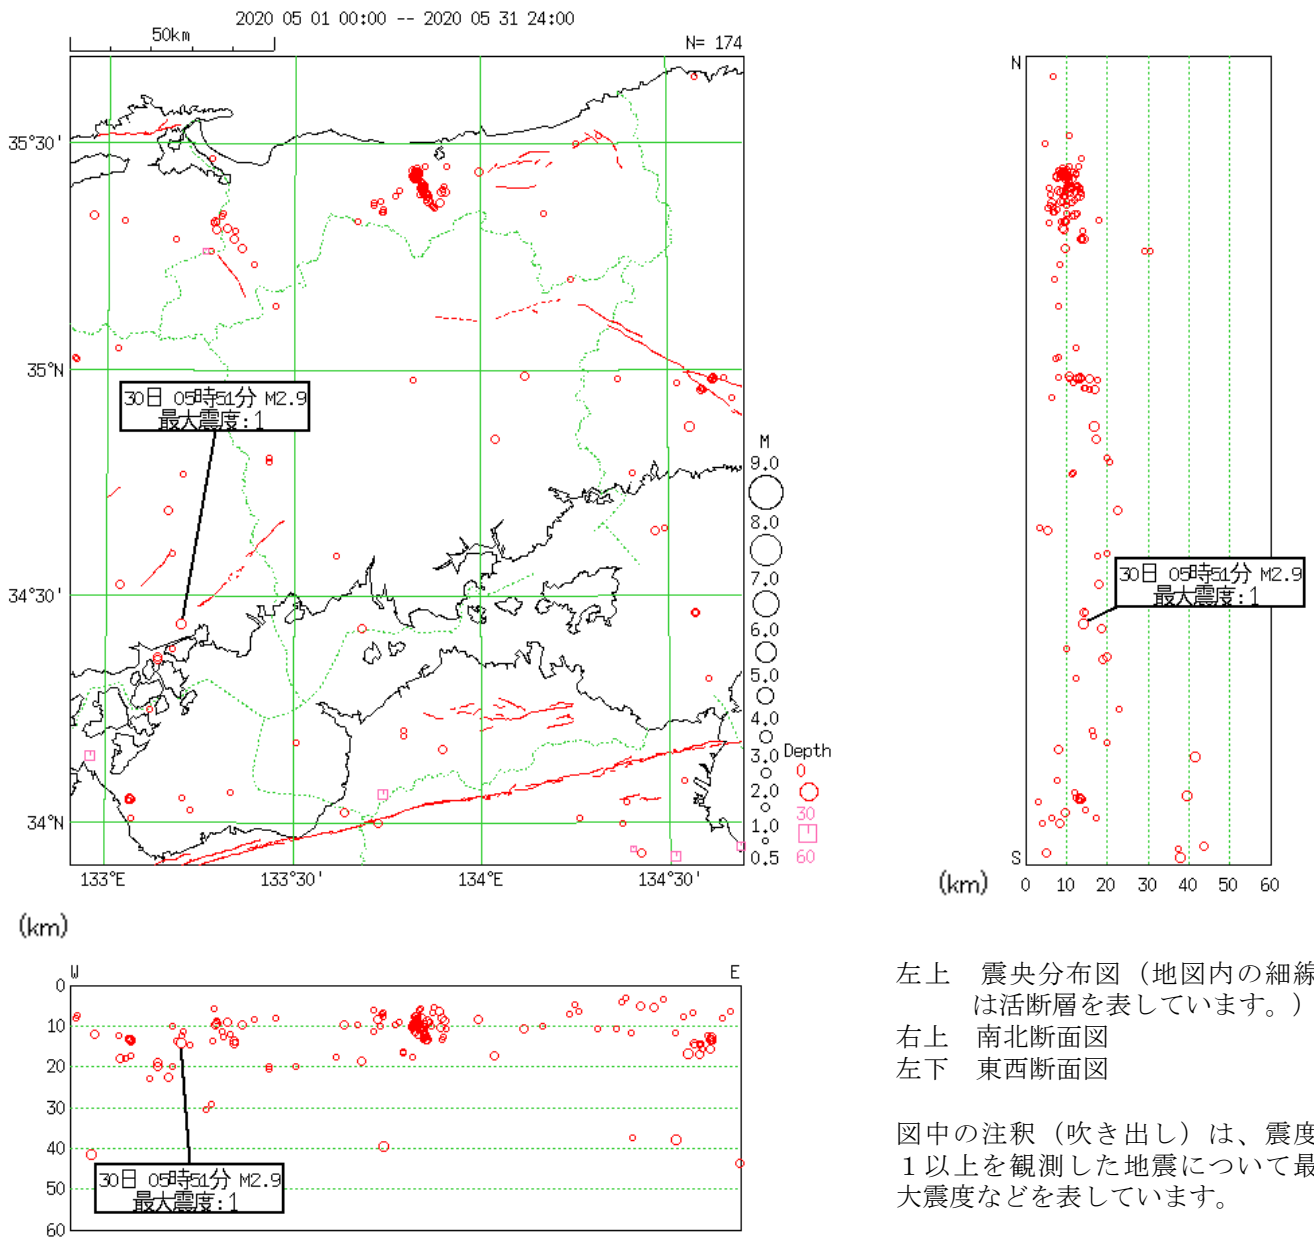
2020 05 01 00:00 -- 2020 05 31 24:00

50km

N= 174

35°30'

35°N

34°30'

34°N

133°E

133°30'

134°E

134°30'

30日 05時51分 M2.9
最大震度:1

M
9.0
8.0
7.0
6.0
5.0
4.0
3.0
2.0
1.0
0.5

Depth
0
30
60

N

S

30日 05時51分 M2.9
最大震度:1

(km) 0 10 20 30 40 50 60

(km)

W

E

0
10
20
30
40
50
60

30日 05時51分 M2.9
最大震度:1

左上　震央分布図（地図内の細線は活断層を表しています。）
右上　南北断面図
左下　東西断面図

図中の注釈（吹き出し）は、震度１以上を観測した地震について最大震度などを表しています。